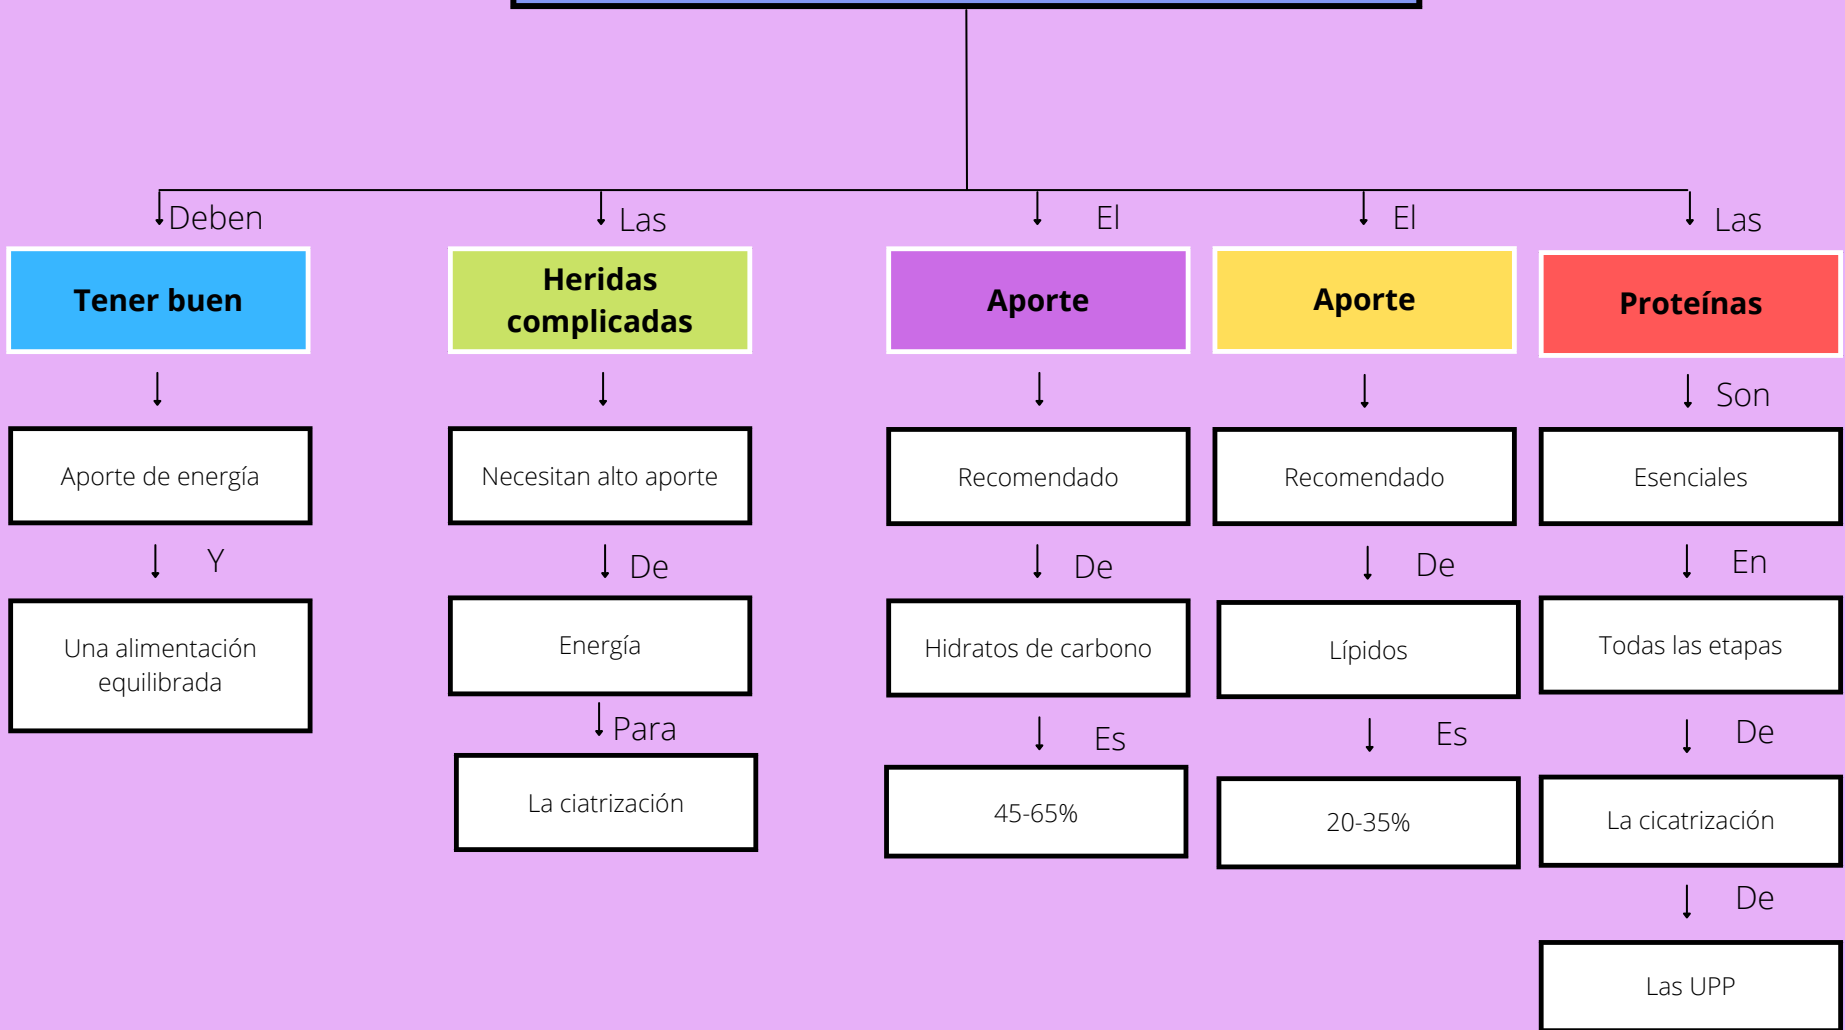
Deben

Tener buen

Aporte de energía

Y

Una alimentación equilibrada

Las

Heridas complicadas

Necesitan alto aporte

De

Energía

Para

La ciatrización

El

Aporte

Recomendado

De

Hidratos de carbono

Es

45-65%

El

Aporte

Recomendado

De

Lípidos

Es

20-35%

Las

Proteínas

Son

Esenciales

En

Todas las etapas

De

La cicatrización

De

Las UPP